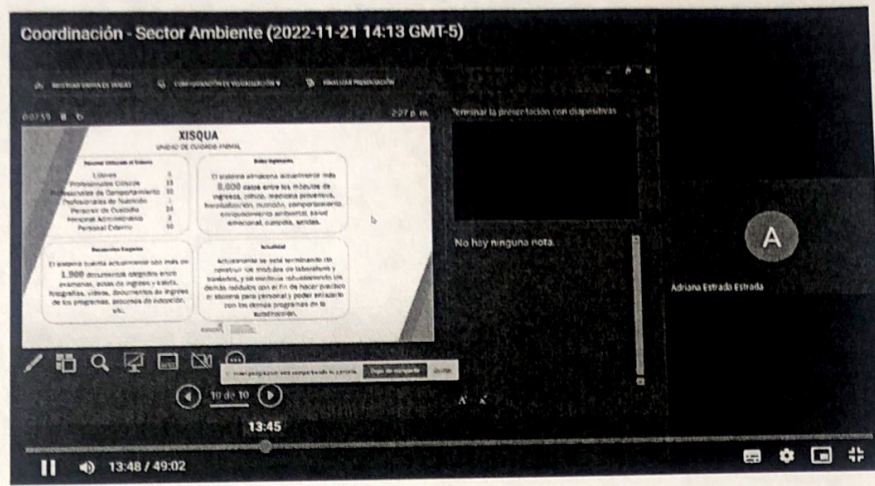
Coordinación - Sector Ambiente (2022-11-21 14:13 GMT-5)

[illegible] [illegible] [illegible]

0:07:55 2:27 p. m.

XISQUA

UNIDAD DE CUIDADO INFANTIL

Personal Vinculado al Sistema

Líderes 6
Profesionales Clínicos 15
Profesionales de Comportamiento 10
Profesionales de Nutrición 1
Personal de Custodia 24
Personal Administrativo 2
Personal Externo 10

Datos Digitados

El sistema almacena actualmente más 8.000 datos entre los módulos de ingresos, clínico, medicina preventiva, hospitalización, nutrición, comportamiento, entrenamiento ambiental, salud emocional, custodia, salidas.

Documentos Cargados

El sistema cuenta actualmente con más de 1.900 documentos cargados entre exámenes, actas de ingreso y salida, fotografías, videos, documentos de ingreso de los programas, procesos de adopción, etc.

Actualidad

Actualmente se está terminando de construir los módulos de laboratorio y traslados, y se continúa robusteciendo los demás módulos con el fin de hacer práctico el sistema para personal y poder articularlo con los demás programas de la subdirección.

Terminar la presentación con diapositivas

No hay ninguna nota.

Adriana Estrada Estrada

A

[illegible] Dejar de compartir Ocultar

10 de 10

13:45

13:48 / 49:02